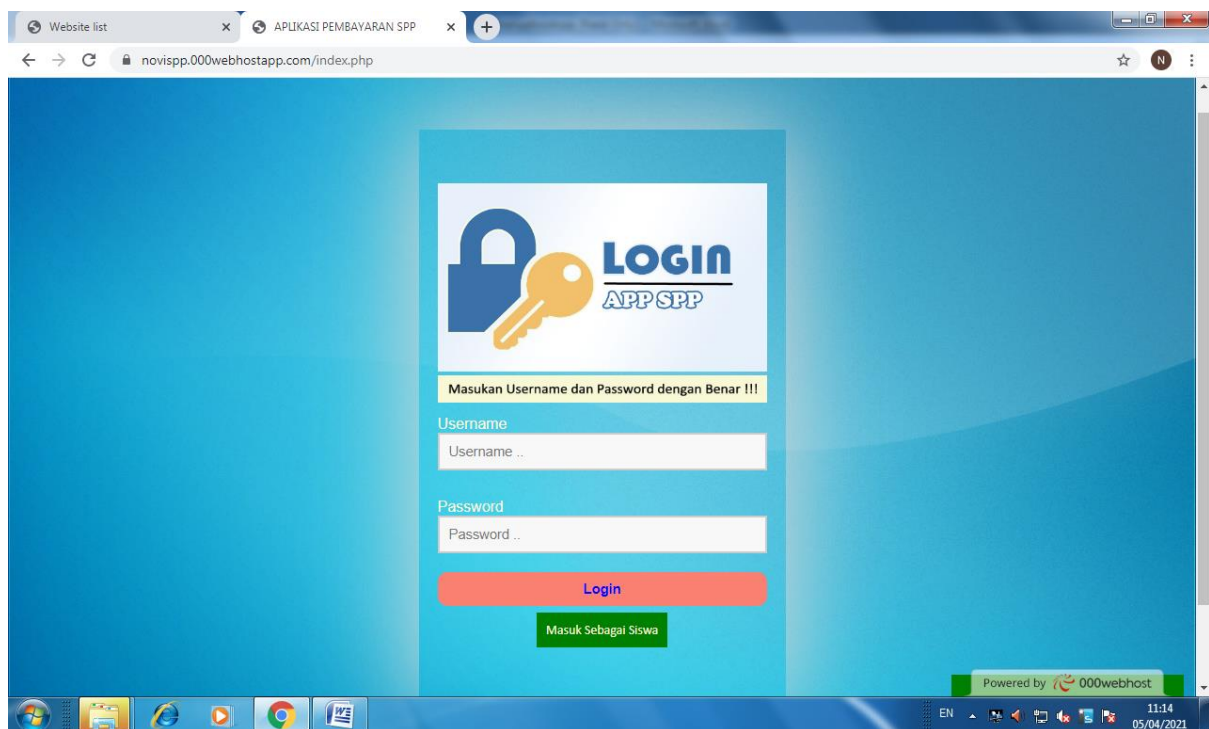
Website list
APLIKASI PEMBAYARAN SPP
novispp.000webhostapp.com/index.php

LOGIN
APP SPP

Masukan Username dan Password dengan Benar !!!

Username
Username ..

Password
Password ..

Login

Masuk Sebagai Siswa

Powered by 000webhost

EN
11:14
05/04/2021